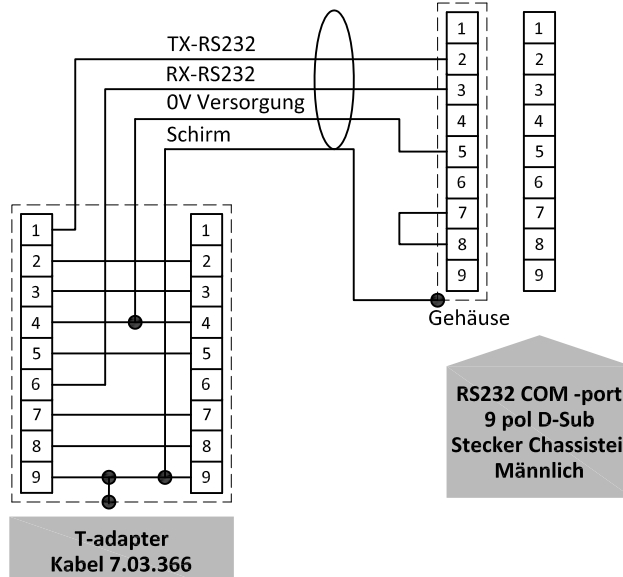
TX-RS232
RX-RS232
0V Versorgung
Schirm

1
2
3
4
5
6
7
8
9

1
2
3
4
5
6
7
8
9

Gehäuse

1
2
3
4
5
6
7
8
9

1
2
3
4
5
6
7
8
9

RS232 COM -port
9 pol D-Sub
Stecker Chassisteil
Männlich

T-adapter
Kabel 7.03.366